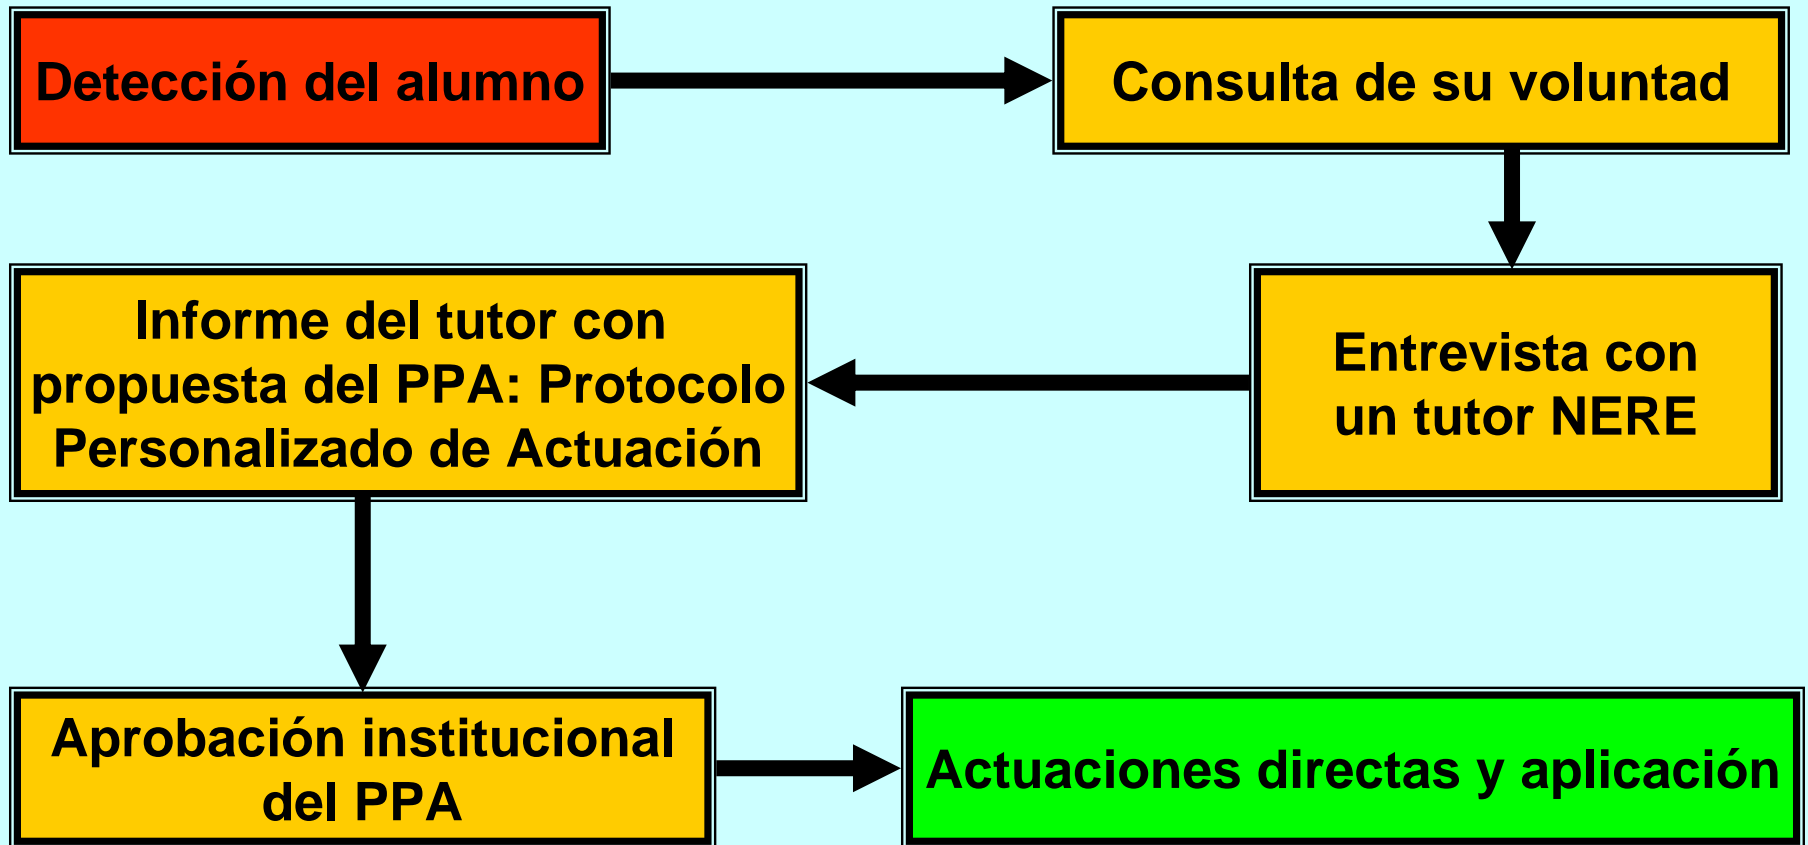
Detección del alumno

Consulta de su voluntad

Entrevista con un tutor NERE

Informe del tutor con propuesta del PPA: Protocolo Personalizado de Actuación

Aprobación institucional del PPA

Actuaciones directas y aplicación